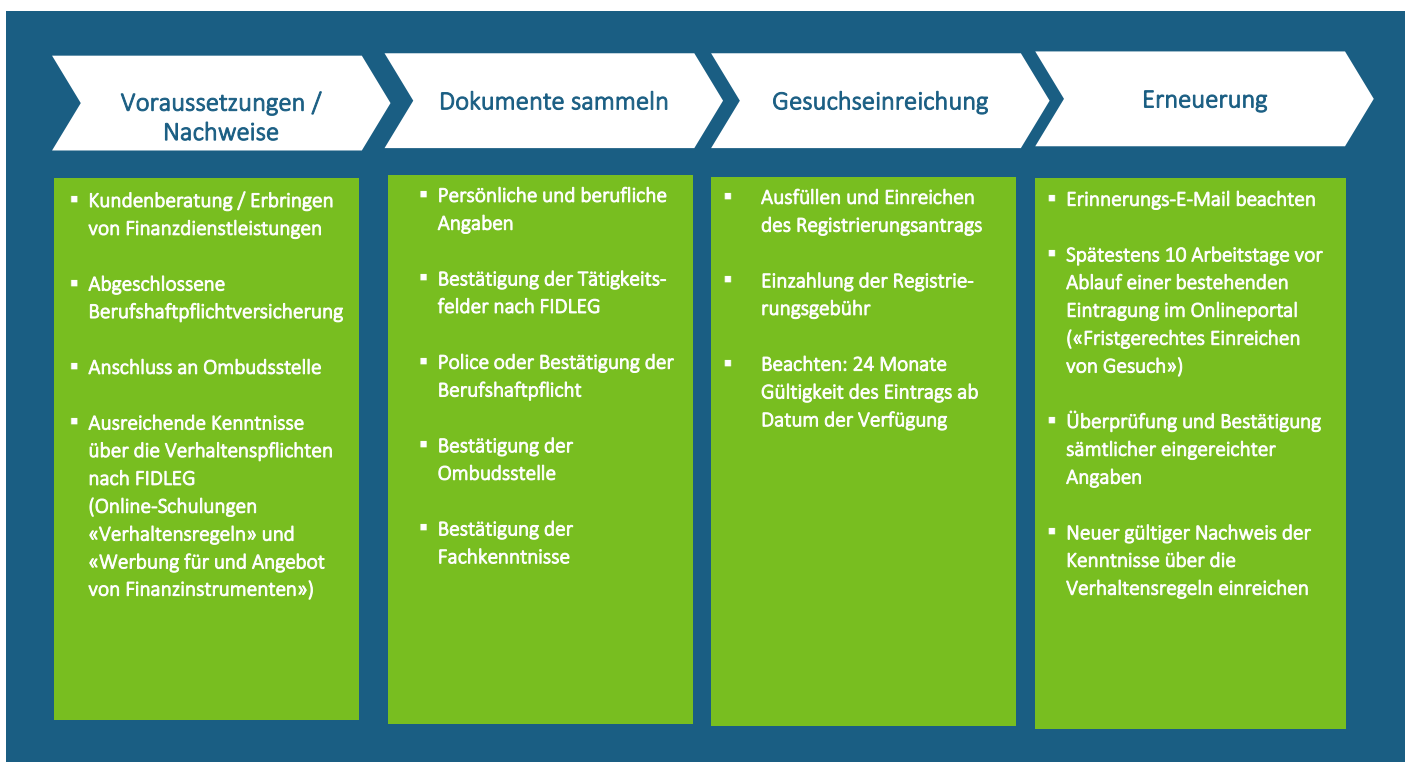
Voraussetzungen / Nachweise

- Kundenberatung / Erbringen von Finanzdienstleistungen
- Abgeschlossene Berufshaftpflichtversicherung
- Anschluss an Ombudsstelle
- Ausreichende Kenntnisse über die Verhaltenspflichten nach FIDLEG (Online-Schulungen «Verhaltensregeln» und «Werbung für und Angebot von Finanzinstrumenten»)

Dokumente sammeln

- Persönliche und berufliche Angaben
- Bestätigung der Tätigkeitsfelder nach FIDLEG
- Police oder Bestätigung der Berufshaftpflicht
- Bestätigung der Ombudsstelle
- Bestätigung der Fachkenntnisse

Gesuchseinreichung

- Ausfüllen und Einreichen des Registrierungsantrags
- Einzahlung der Registrierungsgebühr
- Beachten: 24 Monate Gültigkeit des Eintrags ab Datum der Verfügung

Erneuerung

- Erinnerungs-E-Mail beachten
- Spätestens 10 Arbeitstage vor Ablauf einer bestehenden Eintragung im Onlineportal («Fristgerechtes Einreichen von Gesuch»)
- Überprüfung und Bestätigung sämtlicher eingereichter Angaben
- Neuer gültiger Nachweis der Kenntnisse über die Verhaltensregeln einreichen